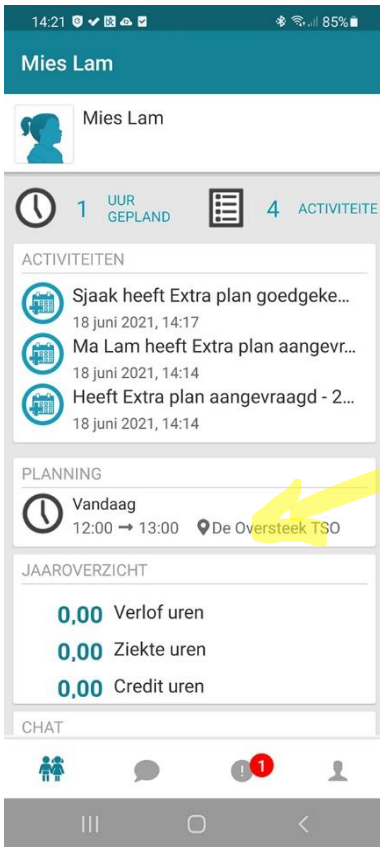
14:21 85%

Mies Lam

Mies Lam

1 UUR GEPLAND

4 ACTIVITEITE

ACTIVITEITEN

Sjaak heeft Extra plan goedgeke...
18 juni 2021, 14:17

Ma Lam heeft Extra plan aangevr...
18 juni 2021, 14:14

Heeft Extra plan aangevraagd - 2...
18 juni 2021, 14:14

PLANNING

Vandaag
12:00 → 13:00 De Oversteek TSO

JAAROVERZICHT

0,00 Verlof uren

0,00 Ziekte uren

0,00 Credit uren

CHAT

1